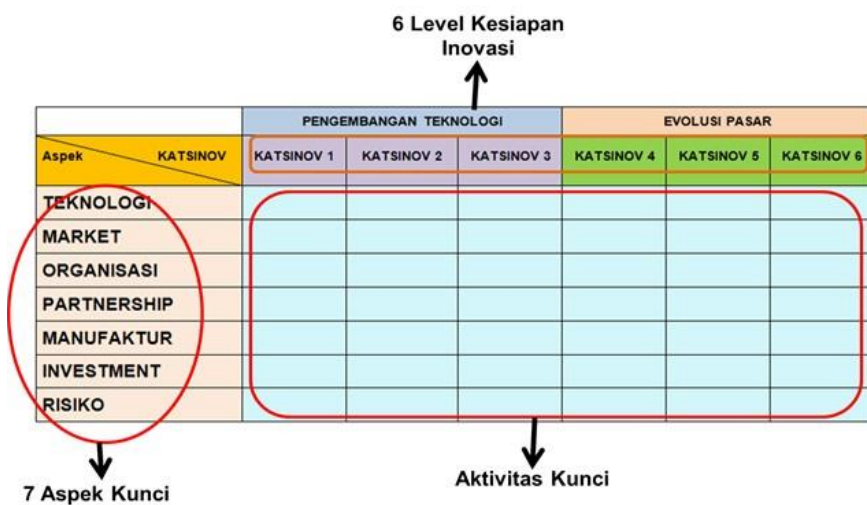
6 Level Kesiapan Inovasi

| | PENGEMBANGAN TEKNOLOGI | | | EVOLUSI PASAR | | |
|---|---|---|---|---|---|---|
| Aspek KATSINOV | KATSINOV 1 | KATSINOV 2 | KATSINOV 3 | KATSINOV 4 | KATSINOV 5 | KATSINOV 6 |
| TEKNOLOGI | | | | | | |
| MARKET | | | | | | |
| ORGANISASI | | | | | | |
| PARTNERSHIP | | | | | | |
| MANUFAKTUR | | | | | | |
| INVESTMENT | | | | | | |
| RISIKO | | | | | | |

7 Aspek Kunci

Aktivitas Kunci